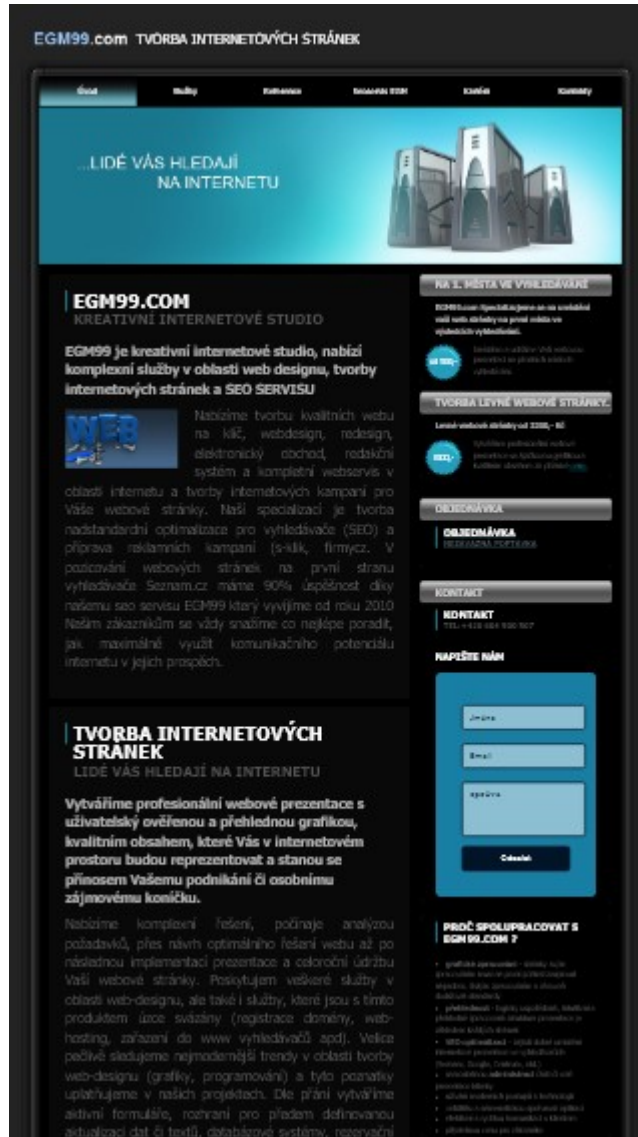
EGM99.com TVORBA INTERNETOVÝCH STRÁNEK

Úvod | Služby | Reference | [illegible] | Ceník | Kontakty

...LIDÉ VÁS HLEDAJÍ NA INTERNETU

EGM99.COM
KREATIVNÍ INTERNETOVÉ STUDIO

EGM99 je kreativní internetové studio, nabízí komplexní služby v oblasti web designu, tvorby internetových stránek a SEO SERVISU

WEB

Nabízíme tvorbu kvalitních webu na klíč, webdesign, redesign, elektronický obchod, redakční systém a kompletní webservis v oblasti internetu a tvorby internetových kampaní pro Vaše webové stránky. Naší specializací je tvorba nadstandardní optimalizace pro vyhledávače (SEO) a příprava reklamních kampaní (s-klik, firmycz. V pozicování webových stránek na první stranu vyhledávače Seznam.cz máme 90% úspěšnost díky našemu seo servisu EGM99 který vyvíjíme od roku 2010 Našim zákazníkům se vždy snažíme co nejlépe poradit, jak maximálně využít komunikačního potenciálu internetu v jejich prospěch.

TVORBA INTERNETOVÝCH STRÁNEK
LIDÉ VÁS HLEDAJÍ NA INTERNETU

Vytváříme profesionální webové prezentace s uživatelský ověřenou a přehlednou grafikou, kvalitním obsahem, které Vás v internetovém prostoru budou reprezentovat a stanou se přínosem Vašemu podnikání či osobnímu zájmovému koníčku.

Nabízíme komplexní řešení, počínaje analýzou požadavků, přes návrh optimálního řešení webu až po následnou implementaci prezentace a celoroční údržbu Vaší webové stránky. Poskytujem veškeré služby v oblasti web-designu, ale také i služby, které jsou s tímto produktem úzce svázány (registrace domény, web-hosting, zařazení do www vyhledávačů apod). Velice pečlivě sledujeme nejmodernější trendy v oblasti tvorby web-designu (grafiky, programování) a tyto poznatky uplatňujeme v našich projektech. Dle přání vytváříme aktivní formuláře, rozhraní pro předem definovanou aktualizaci dat či textů, databázové systémy, rezervační

NA 1. MÍSTA VE VYHLEDÁVÁNÍ
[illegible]

TVORBA LEVNÉ WEBOVÉ STRÁNKY.
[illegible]

OBJEDNÁVKA
OBJEDNÁVKA
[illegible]

KONTAKT
KONTAKT
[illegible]

NAPIŠTE NÁM
Jméno
Email
Zpráva
Odeslat

PROČ SPOLUPRACOVAT S EGM99.COM ?
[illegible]